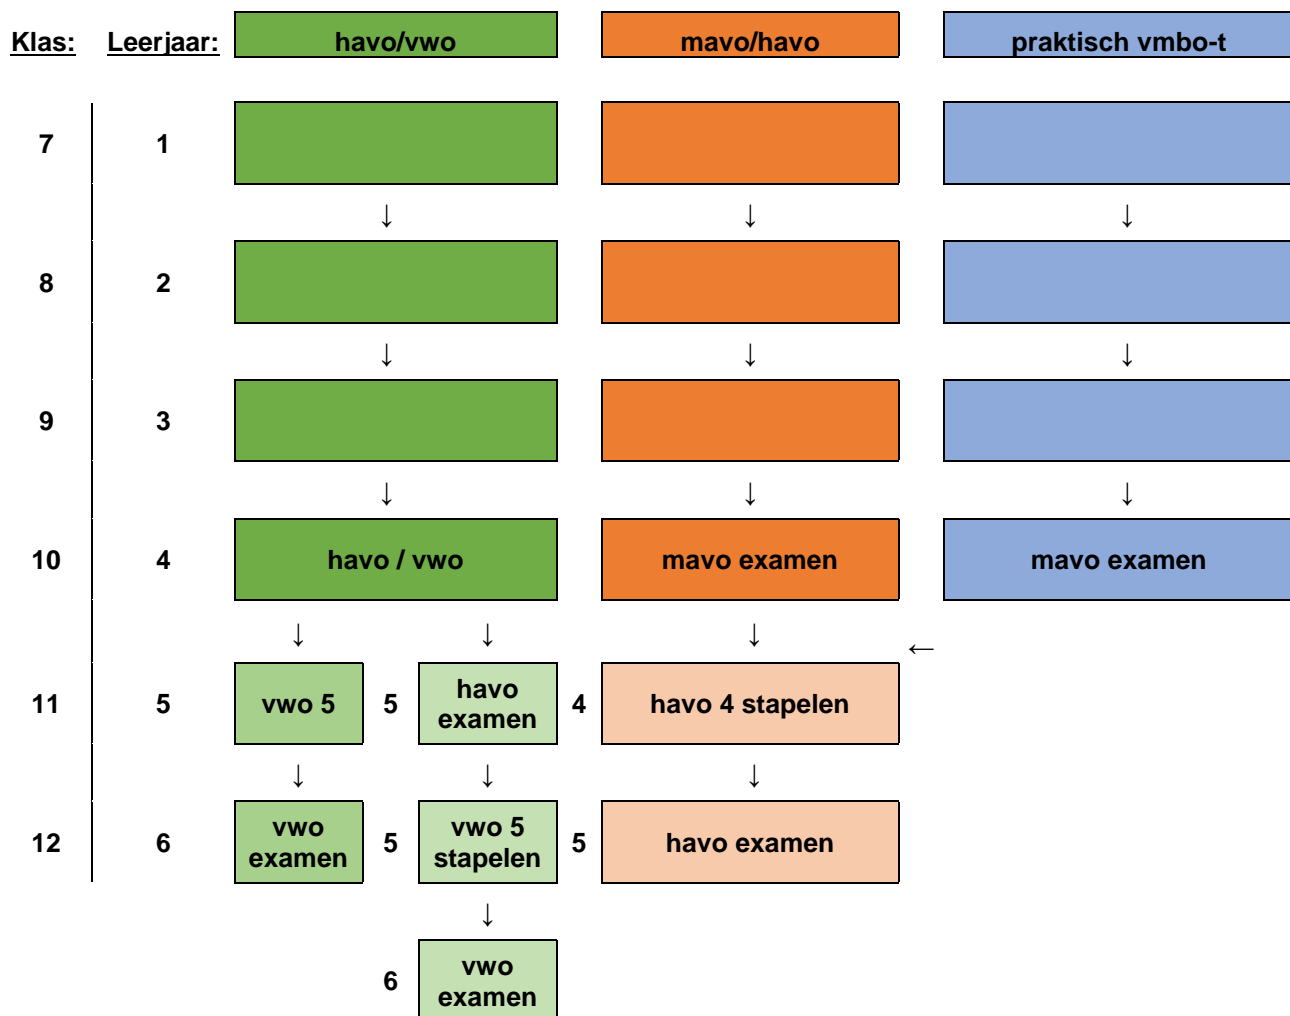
Klas: Leerjaar: havo/vwo mavo/havo praktisch vmbo-t

7 1

↓ ↓ ↓

8 2

↓ ↓ ↓

9 3

↓ ↓ ↓

10 4 havo / vwo mavo examen mavo examen

↓ ↓ ↓ ←

11 5 vwo 5 5 havo examen 4 havo 4 stapelen

↓ ↓ ↓

12 6 vwo examen 5 vwo 5 stapelen 5 havo examen

↓

6 vwo examen